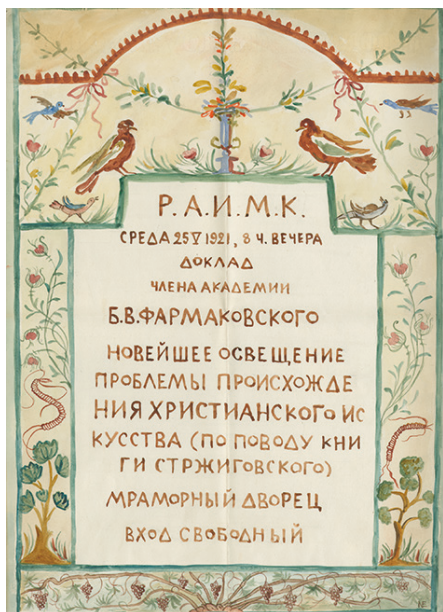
Р. А. И. М. К.

СРЕДА 25 V 1921, 8 Ч. ВЕЧЕРА

ДОКЛАД

ЧЛЕНА АКАДЕМИИ

Б. В. ФАРМАКОВСКОГО

НОВЕЙШЕЕ ОСВЕЩЕНИЕ ПРОБЛЕМЫ ПРОИСХОЖДЕНИЯ ХРИСТИАНСКОГО ИСКУССТВА (ПО ПОВОДУ КНИГИ СТРЖИГОВСКОГО)

МРАМОРНЫЙ ДВОРЕЦ

ВХОД СВОБОДНЫЙ